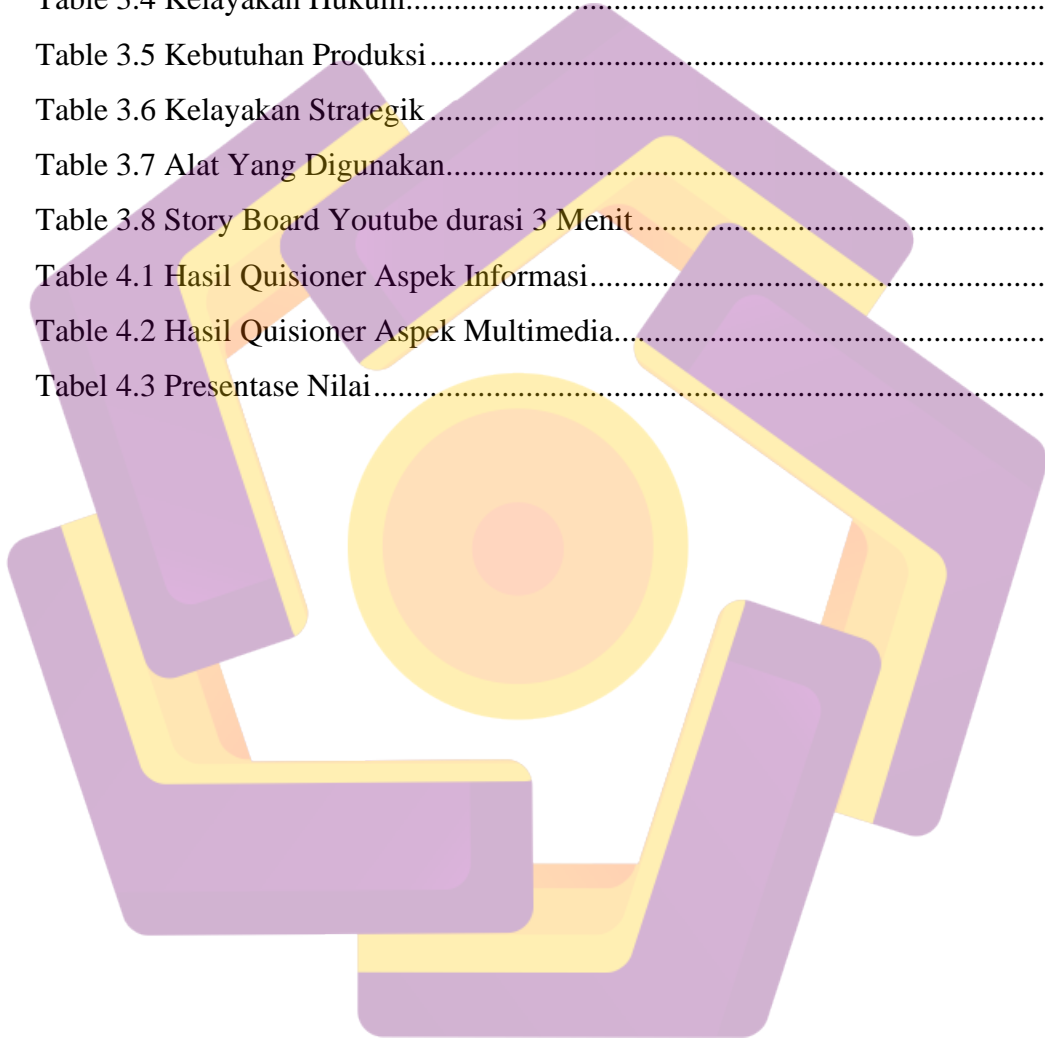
Table 3.4 Kelayakan Hukum...............................................................................

Table 3.5 Kebutuhan Produksi............................................................................

Table 3.6 Kelayakan Strategik ...........................................................................

Table 3.7 Alat Yang Digunakan..........................................................................

Table 3.8 Story Board Youtube durasi 3 Menit ..................................................

Table 4.1 Hasil Quisioner Aspek Informasi........................................................

Table 4.2 Hasil Quisioner Aspek Multimedia.....................................................

Tabel 4.3 Presentase Nilai...................................................................................